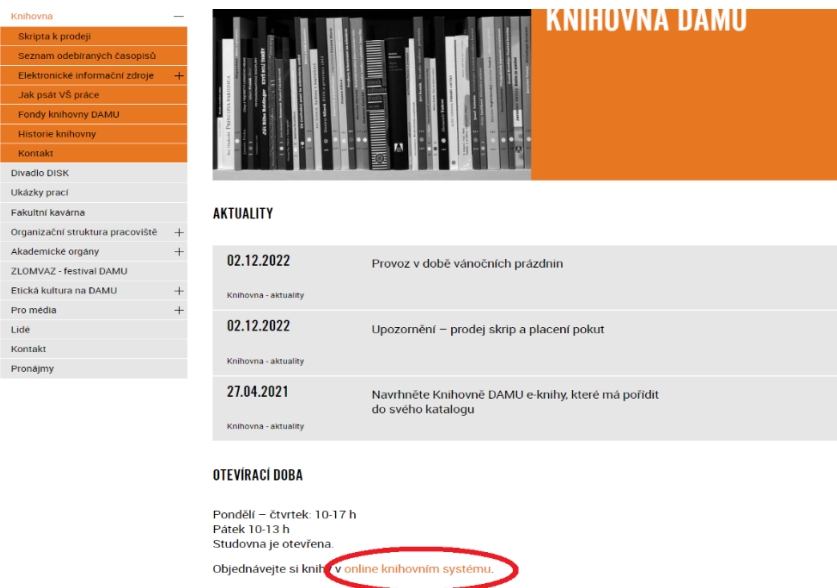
Knihovna —
Skripta k prodeji
Seznam odebíraných časopisů
Elektronické informační zdroje +
Jak psát VŠ práce
Fondy knihovny DAMU
Historie knihovny
Kontakt
Divadlo DISK
Ukázky prací
Fakultní kavárna
Organizační struktura pracoviště +
Akademické orgány +
ZLOMVAZ - festival DAMU
Etická kultura na DAMU +
Pro média +
Lidé
Kontakt
Pronájmy

KNIHOVNA DAMU

AKTUALITY

02.12.2022
Provoz v době vánočních prázdnin
Knihovna - aktuality

02.12.2022
Upozornění – prodej skrip a placení pokut
Knihovna - aktuality

27.04.2021
Navrhněte Knihovně DAMU e-knihy, které má pořídit do svého katalogu
Knihovna - aktuality

OTEVÍRACÍ DOBA

Pondělí – čtvrtek: 10-17 h
Pátek 10-13 h
Studovna je otevřena.

Objednávejte si knihy v online knihovním systému.